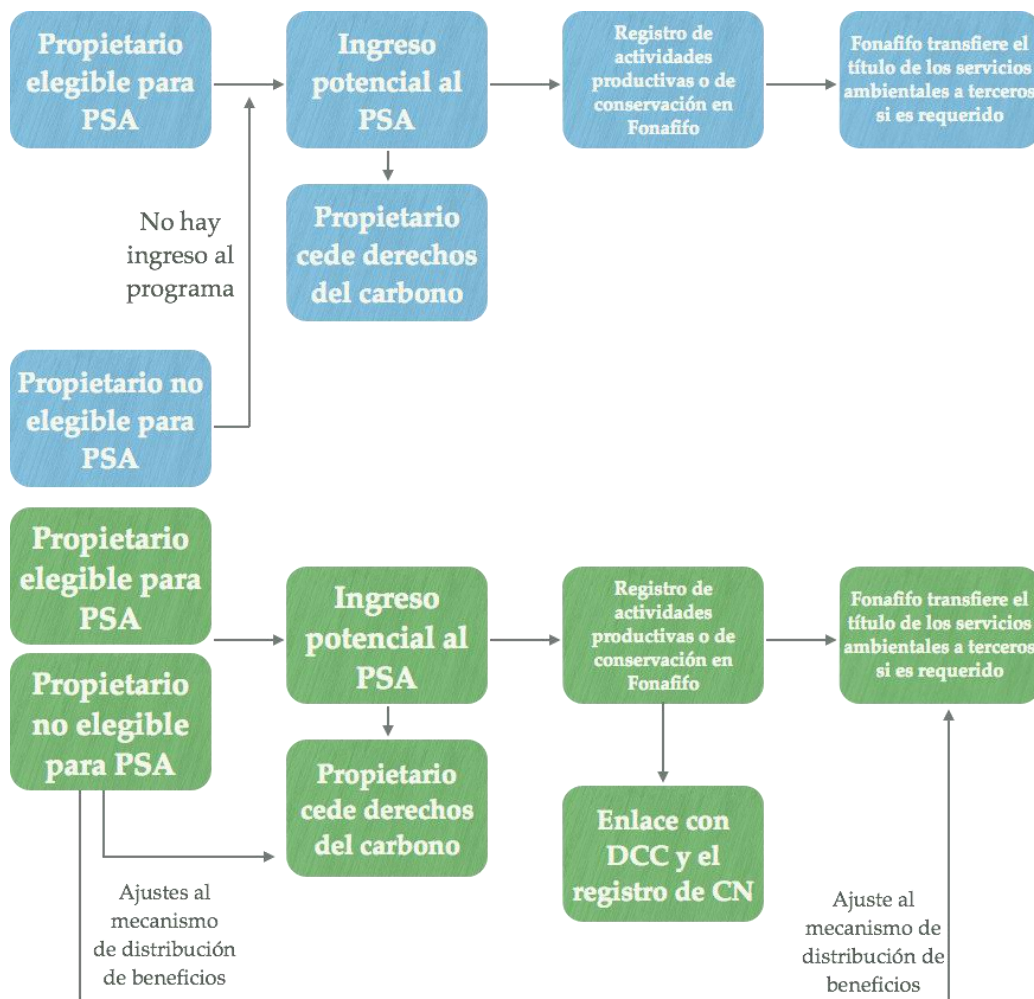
Propietario elegible para PSA

Ingreso potencial al PSA

Registro de actividades productivas o de conservación en Fonafifo

Fonafifo transfiere el título de los servicios ambientales a terceros si es requerido

Propietario cede derechos del carbono

No hay ingreso al programa

Propietario no elegible para PSA

Propietario elegible para PSA

Propietario no elegible para PSA

Ingreso potencial al PSA

Registro de actividades productivas o de conservación en Fonafifo

Fonafifo transfiere el título de los servicios ambientales a terceros si es requerido

Propietario cede derechos del carbono

Enlace con DCC y el registro de CN

Ajustes al mecanismo de distribución de beneficios

Ajuste al mecanismo de distribución de beneficios